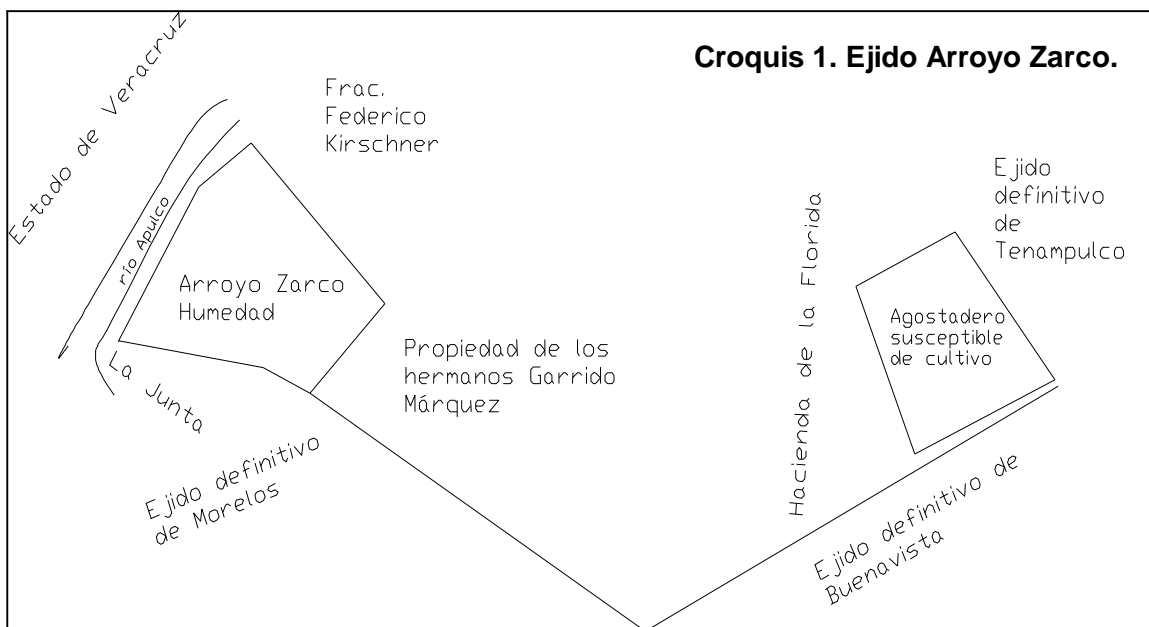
Croquis 1. Ejido Arroyo Zarco.

Estado de Veracruz

Frac. Federico Kirschner

río Apulco

Arroyo Zarco Humedad

La Junta

Propiedad de los hermanos Garrido Márquez

Ejido definitivo de Morelos

Hacienda de la Florida

Ejido definitivo de Tenampulco

Agostadero susceptible de cultivo

Ejido definitivo de Buenavista